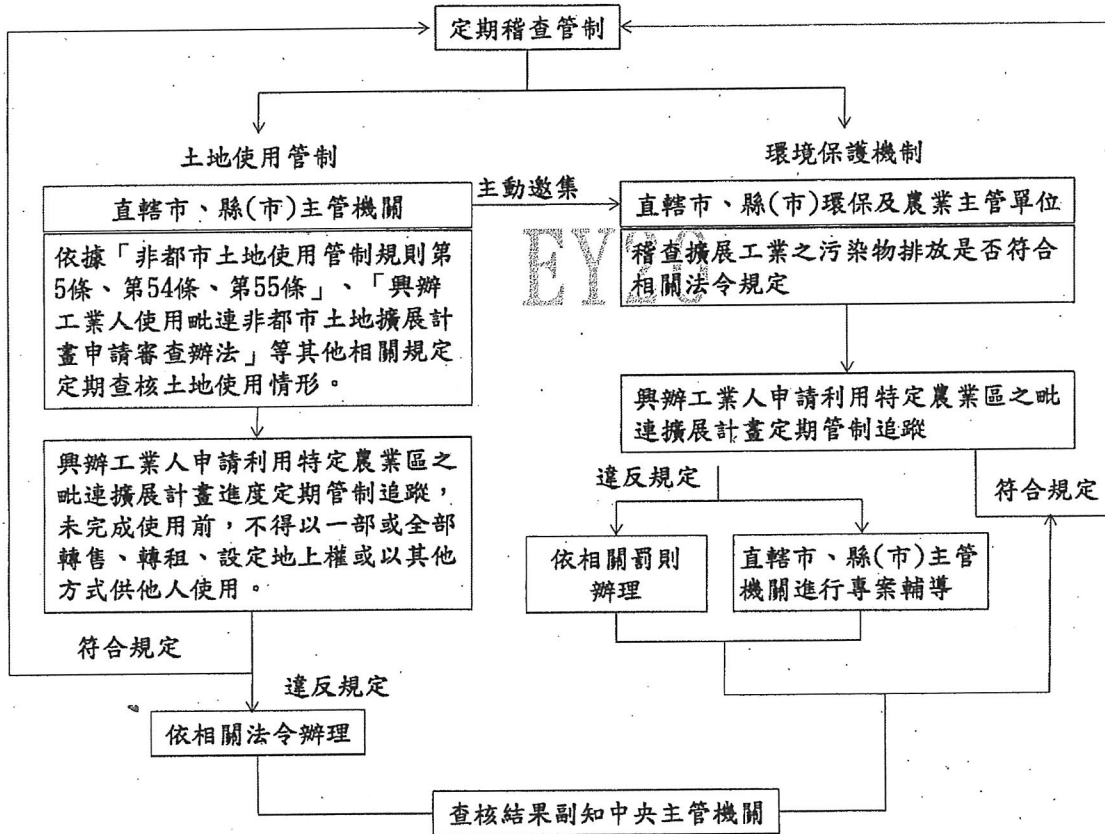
定期稽查管制

土地使用管制

環境保護機制

直轄市、縣(市)主管機關

主動邀集

直轄市、縣(市)環保及農業主管單位

依據「非都市土地使用管制規則第5條、第54條、第55條」、「興辦工業人使用毗連非都市土地擴展計畫申請審查辦法」等其他相關規定定期查核土地使用情形。

EY

稽查擴展工業之污染物排放是否符合相關法令規定

興辦工業人申請利用特定農業區之毗連擴展計畫定期管制追蹤

興辦工業人申請利用特定農業區之毗連擴展計畫進度定期管制追蹤，未完成使用前，不得以一部或全部轉售、轉租、設定地上權或以其他方式供他人使用。

違反規定

符合規定

依相關罰則辦理

直轄市、縣(市)主管機關進行專案輔導

符合規定

違反規定

依相關法令辦理

查核結果副知中央主管機關